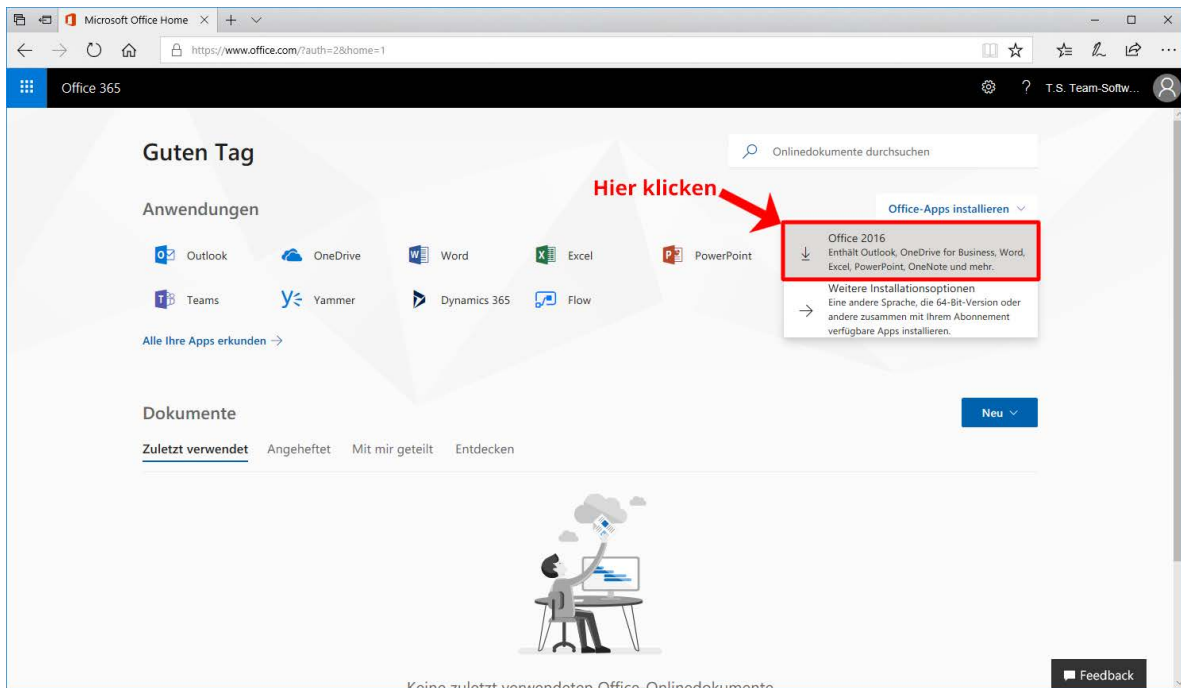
Microsoft Office Home

https://www.office.com/?auth=2&home=1

Office 365

? T.S. Team-Softw...

Guten Tag

Onlinedokumente durchsuchen

Hier klicken

Anwendungen

Office-Apps installieren

Outlook OneDrive Word Excel PowerPoint

Teams Yammer Dynamics 365 Flow

Alle Ihre Apps erkunden →

Office 2016
Enthält Outlook, OneDrive for Business, Word, Excel, PowerPoint, OneNote und mehr.

Weitere Installationsoptionen
Eine andere Sprache, die 64-Bit-Version oder andere zusammen mit Ihrem Abonnement verfügbare Apps installieren.

Dokumente

Neu

Zuletzt verwendet Angeheftet Mit mir geteilt Entdecken

Feedback

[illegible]